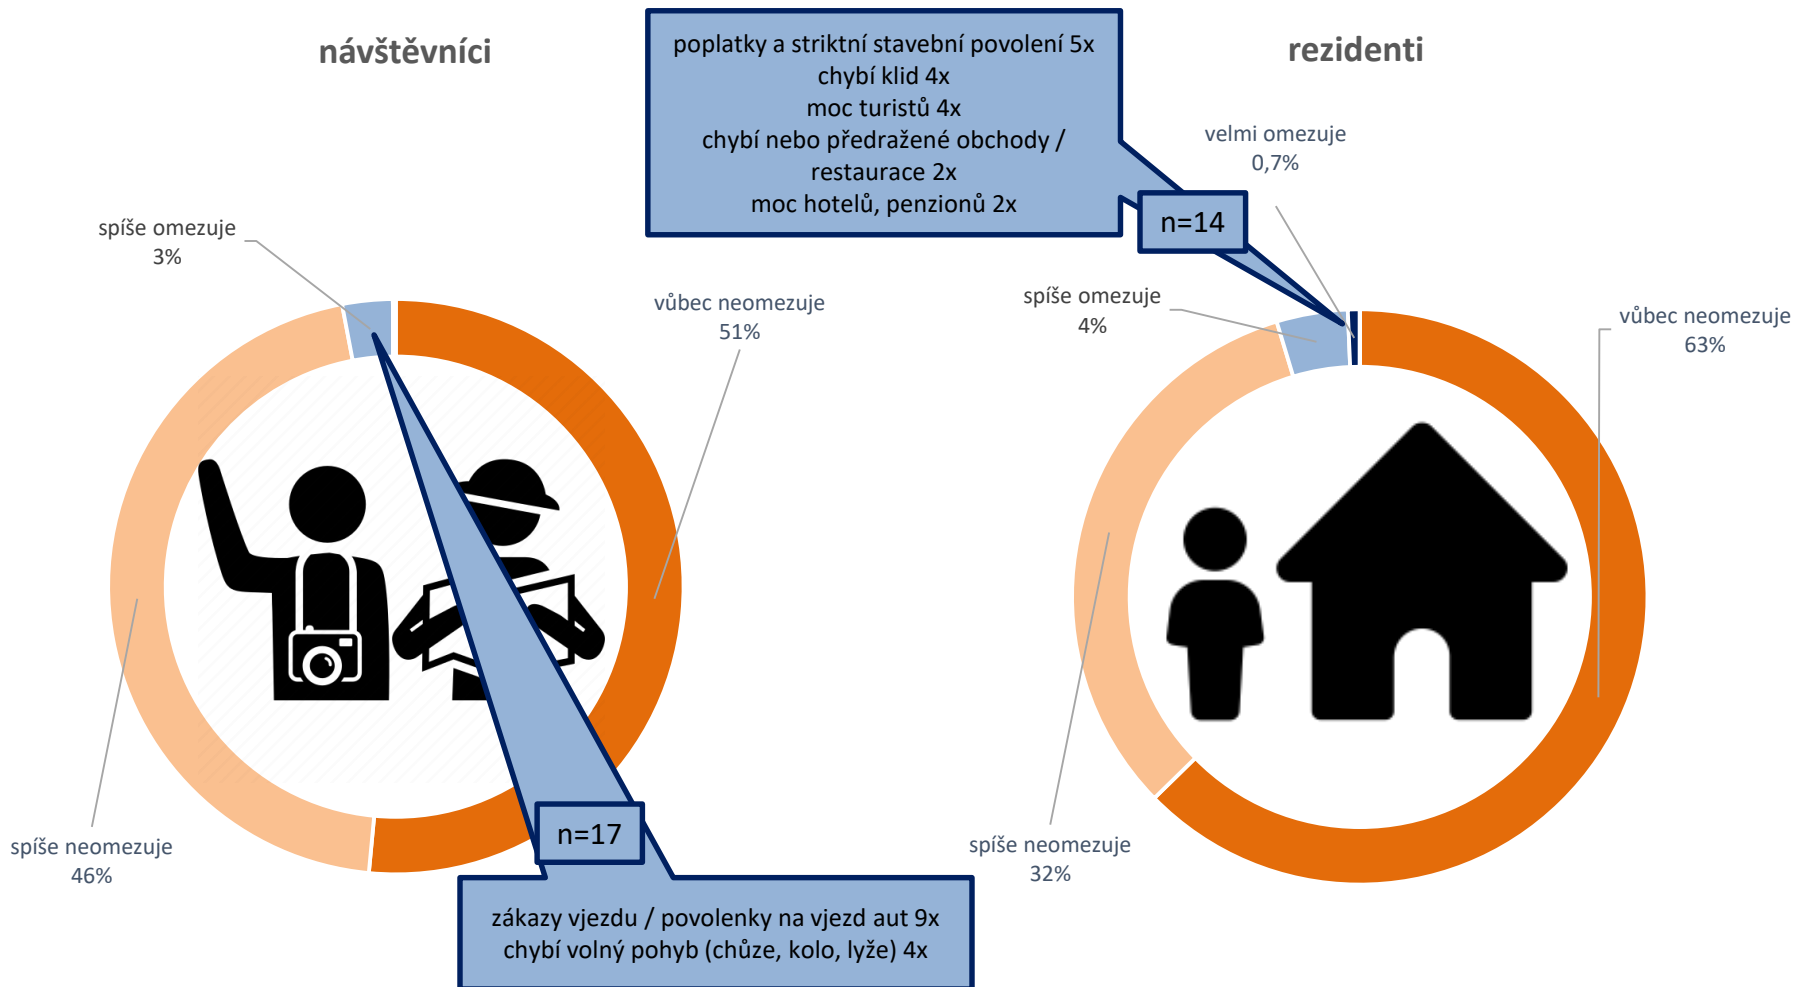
návštěvníci

poplatky a striktní stavební povolení 5x
chybí klid 4x
moc turistů 4x
chybí nebo předražené obchody / restaurace 2x
moc hotelů, penzionů 2x

n=14

rezidenti

velmi omezuje
0,7%

spíše omezuje
3%

vůbec neomezuje
51%

spíše omezuje
4%

vůbec neomezuje
63%

spíše neomezuje
46%

n=17

spíše neomezuje
32%

zákazy vjezdu / povolenky na vjezd aut 9x
chybí volný pohyb (chůze, kolo, lyže) 4x